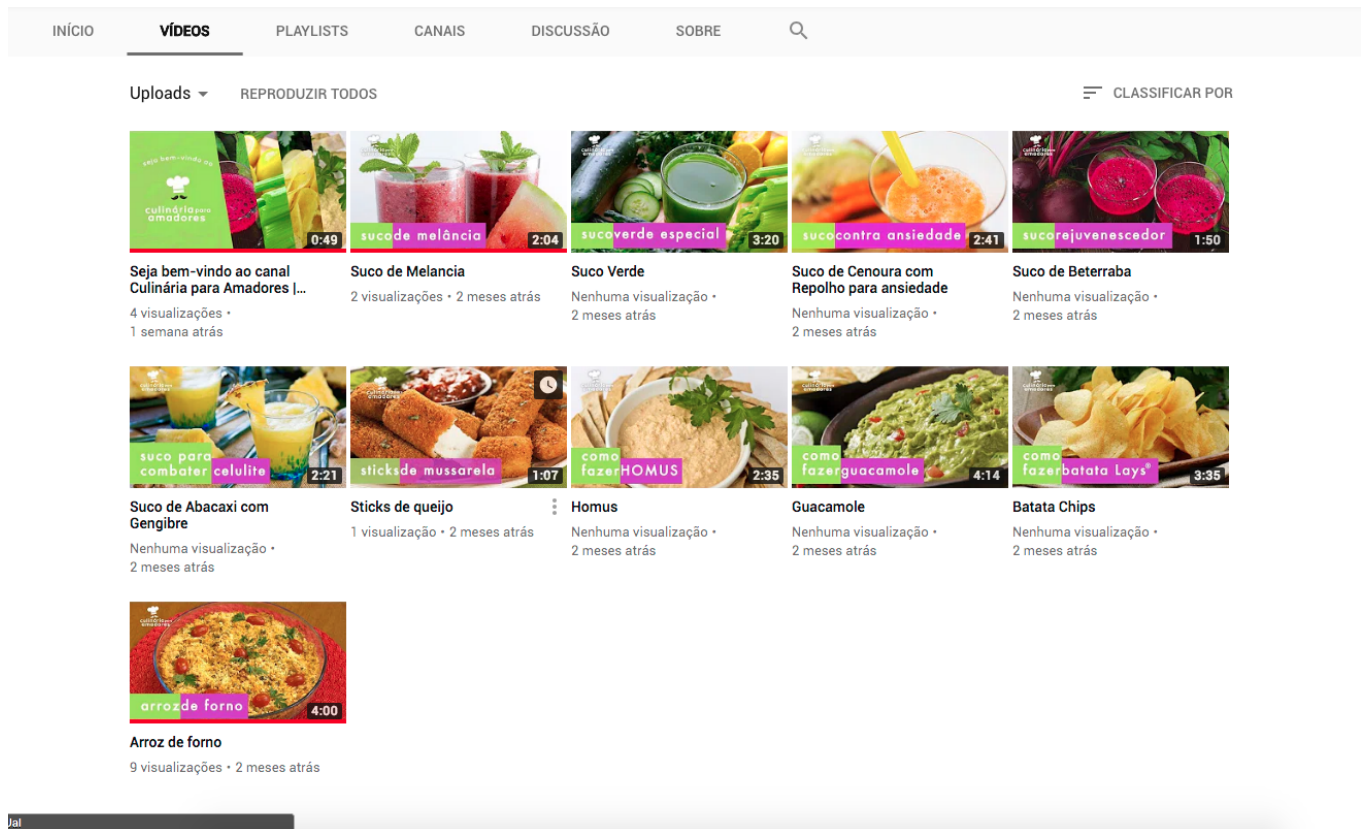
INÍCIO VÍDEOS PLAYLISTS CANAIS DISCUSSÃO SOBRE

Uploads REPRODUZIR TODOS

CLASSIFICAR POR

seja bem-vindo ao culinária para amadores 0:49
Seja bem-vindo ao canal Culinária para Amadores |...
4 visualizações • 1 semana atrás

suco de melância 2:04
Suco de Melancia
2 visualizações • 2 meses atrás

suco verde especial 3:20
Suco Verde
Nenhuma visualização • 2 meses atrás

suco contra ansiedade 2:41
Suco de Cenoura com Repolho para ansiedade
Nenhuma visualização • 2 meses atrás

suco rejuvenescedor 1:50
Suco de Beterraba
Nenhuma visualização • 2 meses atrás

suco para combater celulite 2:21
Suco de Abacaxi com Gengibre
Nenhuma visualização • 2 meses atrás

sticks de mussarela 1:07
Sticks de queijo
1 visualização • 2 meses atrás

como fazer HOMUS 2:35
Homus
Nenhuma visualização • 2 meses atrás

como fazer guacamole 4:14
Guacamole
Nenhuma visualização • 2 meses atrás

como fazer batata Lays® 3:35
Batata Chips
Nenhuma visualização • 2 meses atrás

arroz de forno 4:00
Arroz de forno
9 visualizações • 2 meses atrás

Jal